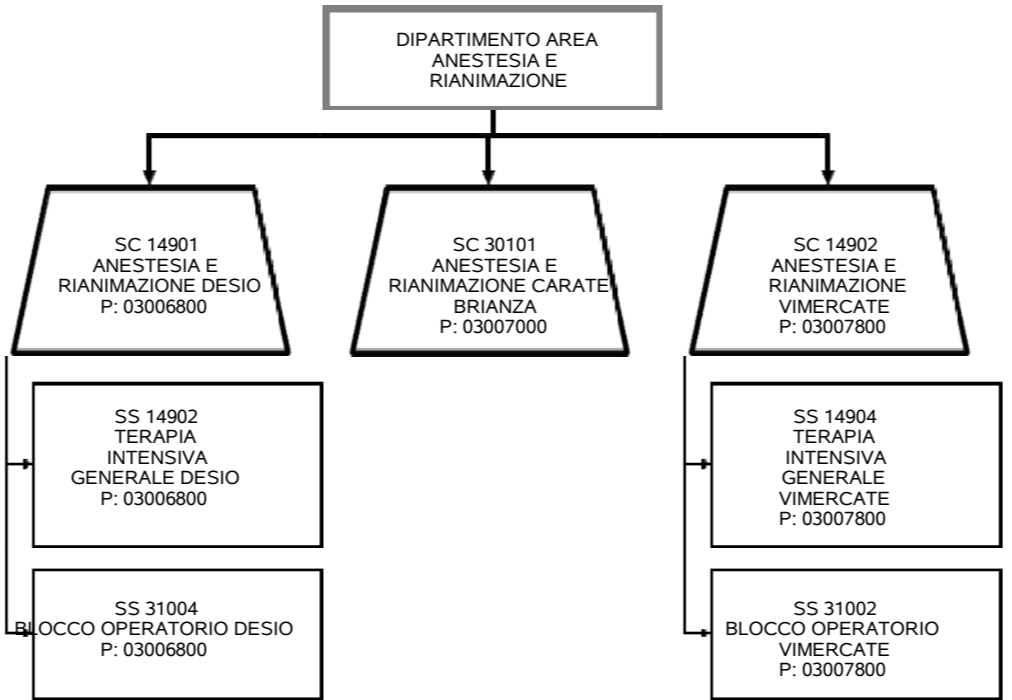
DIPARTIMENTO AREA ANESTESIA E RIANIMAZIONE

SC 14901
ANESTESIA E RIANIMAZIONE DESIO
P: 03006800

SC 30101
ANESTESIA E RIANIMAZIONE CARATE BRIANZA
P: 03007000

SC 14902
ANESTESIA E RIANIMAZIONE VIMERCATE
P: 03007800

SS 14902
TERAPIA INTENSIVA GENERALE DESIO
P: 03006800

SS 31004
BLOCCO OPERATORIO DESIO
P: 03006800

SS 14904
TERAPIA INTENSIVA GENERALE VIMERCATE
P: 03007800

SS 31002
BLOCCO OPERATORIO VIMERCATE
P: 03007800